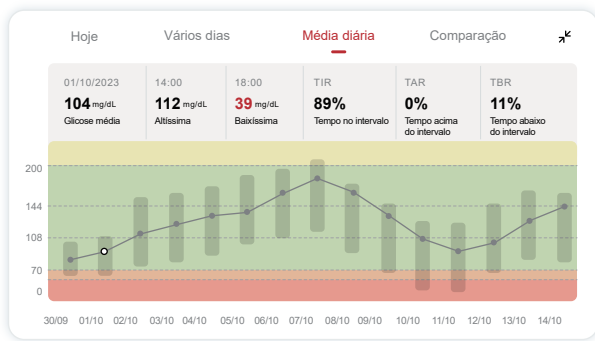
Hoje Vários dias Média diária Comparação

| 01/10/2023 | 14:00 | 18:00 | TIR | TAR | TBR |
|---|---|---|---|---|---|
| 104 mg/dL | 112 mg/dL | 39 mg/dL | 89% | 0% | 11% |
| Glicose média | Altíssima | Baixíssima | Tempo no intervalo | Tempo acima do intervalo | Tempo abaixo do intervalo |

200
144
108
70
0

30/09 01/10 02/10 03/10 04/10 05/10 06/10 07/10 08/10 09/10 10/10 11/10 12/10 13/10 14/10